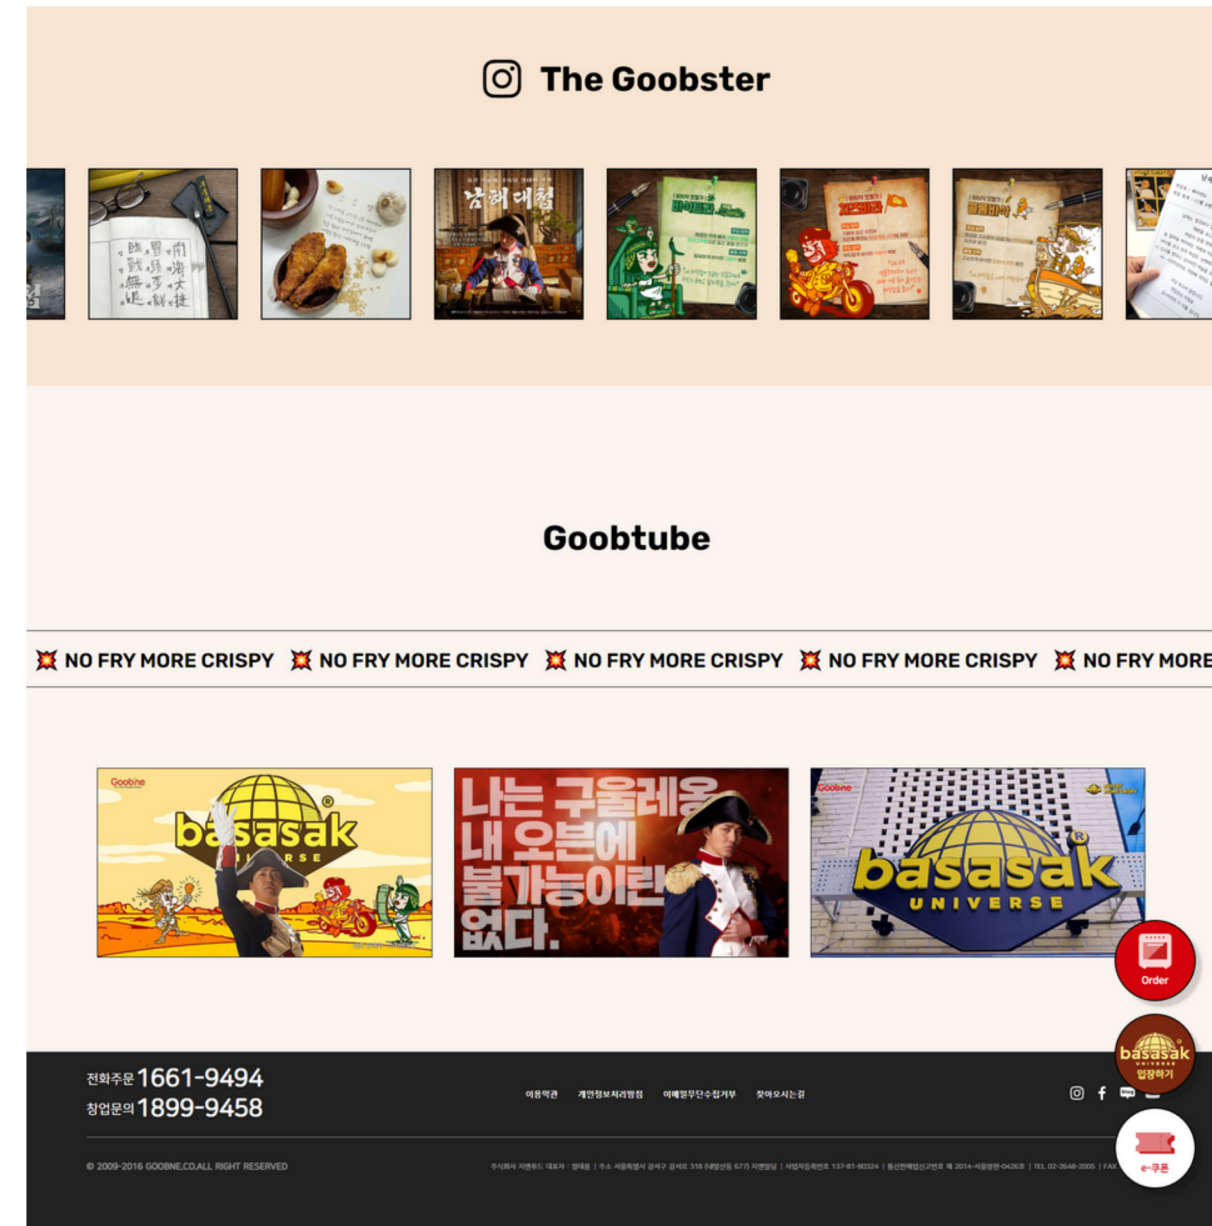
The Goobster

남해대첩

Goobtube

NO FRY MORE CRISPY NO FRY MORE CRISPY NO FRY MORE CRISPY NO FRY MORE CRISPY NO FRY MORE

Goobne basasak UNIVERSE

나는 구울레옹 내 오븐에 불가능이란 없다.

Goobne basasak UNIVERSE

Order

basasak UNIVERSE 입장하기

전화주문 1661-9494
창업문의 1899-9458

이용약관 개인정보처리방침 이메일무단수집거부 찾아오시는길

e-쿠폰

© 2009-2016 GOOBNE.CO.ALL RIGHT RESERVED

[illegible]